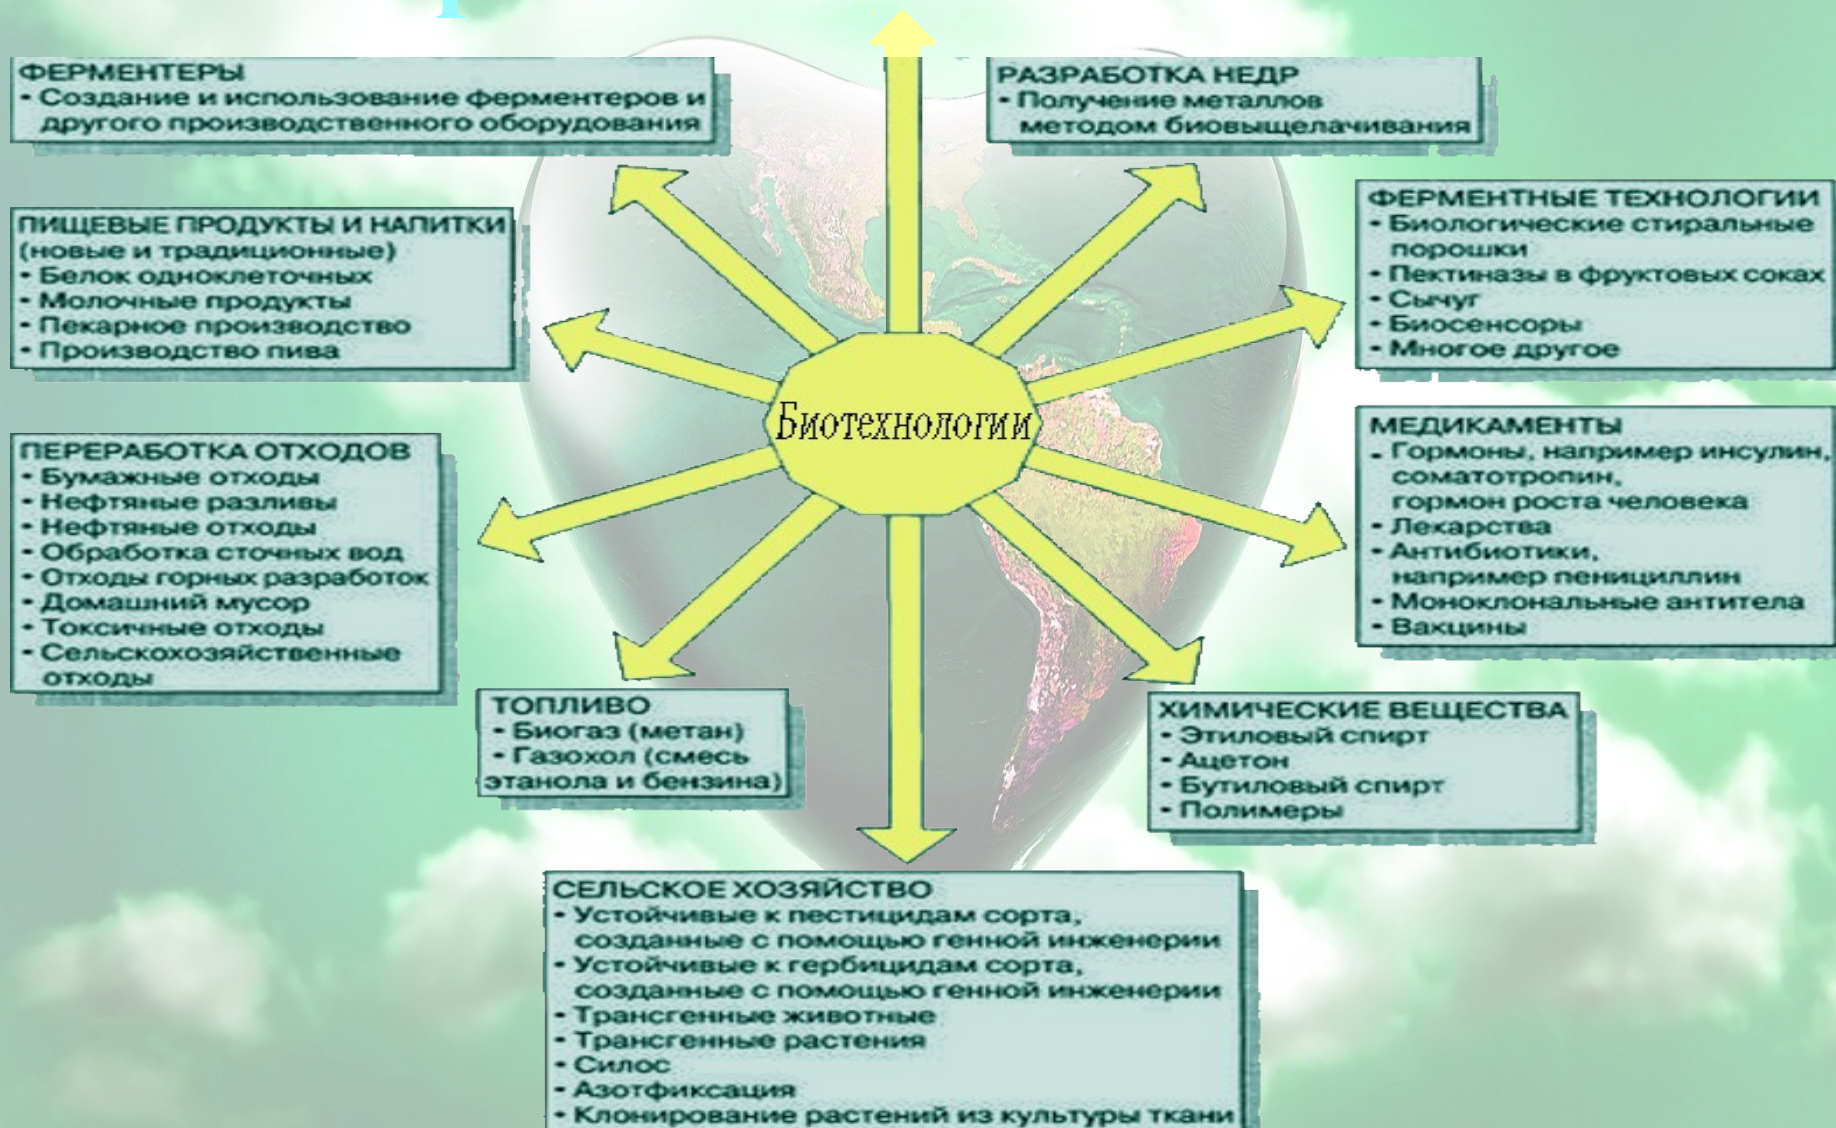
ФЕРМЕНТЕРЫ
- Создание и использование ферментеров и другого производственного оборудования

РАЗРАБОТКА НЕДР
- Получение металлов методом биовыщелачивания

ПИЩЕВЫЕ ПРОДУКТЫ И НАПИТКИ (новые и традиционные)
- Белок одноклеточных
- Молочные продукты
- Пекарное производство
- Производство пива

ФЕРМЕНТНЫЕ ТЕХНОЛОГИИ
- Биологические стиральные порошки
- Пектиназы в фруктовых соках
- Сычуг
- Биосенсоры
- Многое другое

Биотехнологии

ПЕРЕРАБОТКА ОТХОДОВ
- Бумажные отходы
- Нефтяные разливы
- Нефтяные отходы
- Обработка сточных вод
- Отходы горных разработок
- Домашний мусор
- Токсичные отходы
- Сельскохозяйственные отходы

МЕДИКАМЕНТЫ
- Гормоны, например инсулин, соматотропин, гормон роста человека
- Лекарства
- Антибиотики, например пенициллин
- Моноклональные антитела
- Вакцины

ТОПЛИВО
- Биогаз (метан)
- Газохол (смесь этанола и бензина)

ХИМИЧЕСКИЕ ВЕЩЕСТВА
- Этиловый спирт
- Ацетон
- Бутиловый спирт
- Полимеры

СЕЛЬСКОЕ ХОЗЯЙСТВО
- Устойчивые к пестицидам сорта, созданные с помощью генной инженерии
- Устойчивые к гербицидам сорта, созданные с помощью генной инженерии
- Трансгенные животные
- Трансгенные растения
- Силос
- Азотфиксация
- Клонирование растений из культуры ткани